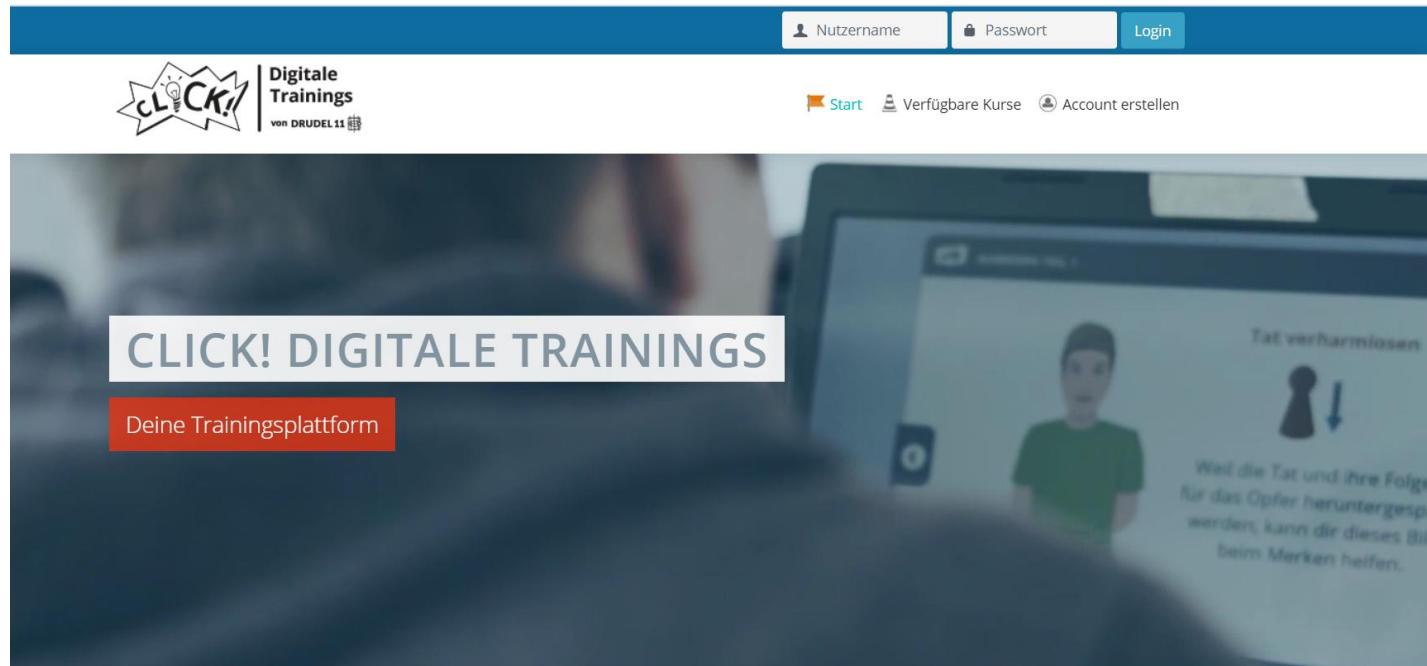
Nutzername
Passwort
Login

CLICK!
Digitale Trainings
von DRUDEL 11

Start
Verfügbare Kurse
Account erstellen

CLICK! DIGITALE TRAININGS

Deine Trainingsplattform

Tat verharmlosen

Weil die Tat und ihre Folge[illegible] für das Opfer heruntergesp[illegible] werden, kann dir dieses Bi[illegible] beim Merken helfen.